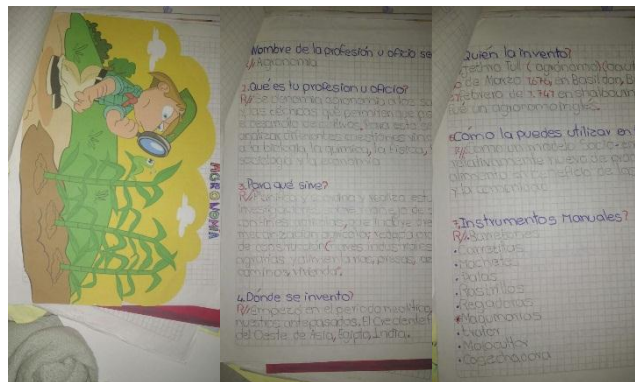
AGRONOMIA

Nombre de la profesión u oficio se
R/Agronomia

1.Qué es tu profesion u oficio?
R/La Agronomia agronomía es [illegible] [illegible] técnicas que permiten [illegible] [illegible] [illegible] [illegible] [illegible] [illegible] análisis de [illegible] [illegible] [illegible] a la biología, la química, la física, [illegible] ecología y la economía.

3.Para qué sirve?
R/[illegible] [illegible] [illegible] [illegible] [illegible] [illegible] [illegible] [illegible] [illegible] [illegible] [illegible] de construcción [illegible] industriales agrícolas, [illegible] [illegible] caminos, viviendas.

4.Dónde se invento?
R/Empezo en el periodo neolítico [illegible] nuestros antepasados. El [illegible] del Oeste de Asia, Egipto, India.

Quién la invento?
R/Jethro Tull (agrónomo) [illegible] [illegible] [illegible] 1674, en Basildon, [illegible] febrero de 1741 en Shalbourne fue un agrónomo inglés.

6.Cómo la puedes utilizar en
R/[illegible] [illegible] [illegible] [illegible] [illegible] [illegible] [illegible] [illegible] y la comunidad.

7.Instrumentos Manuales?
R/Azadones
•Carretillas
•Hachas
•Palas
•Rastrillos
•Regaderas
•Maquinarias
•Tractor
•Motosierra
•Cosechadora